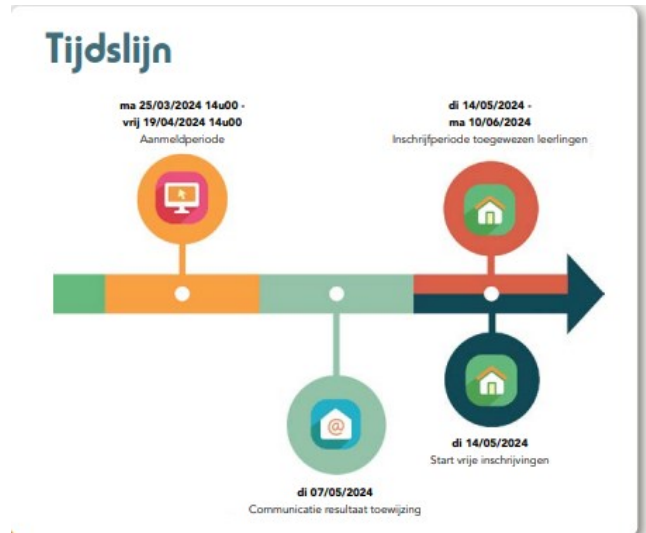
Tijdslijn

ma 25/03/2024 14u00 - vrij 19/04/2024 14u00
Aanmeldperiode

di 14/05/2024 - ma 10/06/2024
Inschrijfperiode toegewezen leerlingen

di 07/05/2024
Communicatie resultaat toewijzing

di 14/05/2024
Start vrije inschrijvingen